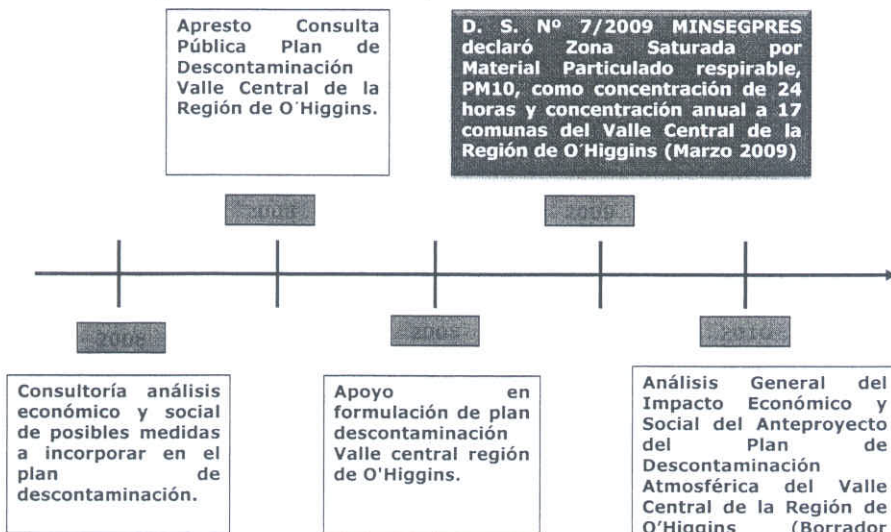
Apresto Consulta Pública Plan de Descontaminación Valle Central de la Región de O´Higgins.

D. S. Nº 7/2009 MINSEGPRES declaró Zona Saturada por Material Particulado respirable, PM10, como concentración de 24 horas y concentración anual a 17 comunas del Valle Central de la Región de O´Higgins (Marzo 2009)

2008

2009

2008

2009

2010

Consultoría análisis económico y social de posibles medidas a incorporar en el plan de descontaminación.

Apoyo en formulación de plan descontaminación Valle central región de O'Higgins.

Análisis General del Impacto Económico y Social del Anteproyecto del Plan de Descontaminación Atmosférica del Valle Central de la Región de O'Higgins (Borrador